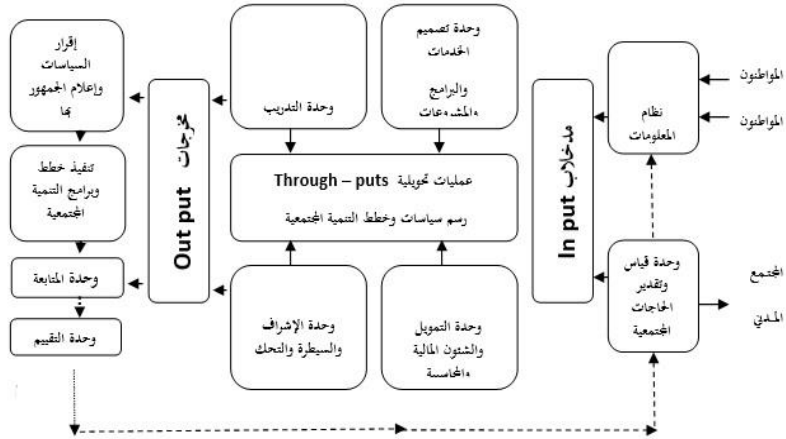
إقرار السياسات وإعلام الجمهور بها

تنفيذ خطط وبرامج التنمية المجتمعية

وحدة المتابعة

وحدة التقييم

Out put مخرجات

وحدة التدريب

وحدة تصميم الخدمات والبرامج والمشروعات

عمليات تحويلية Through – puts

رسم سياسات وخطط التنمية المجتمعية

وحدة الإشراف والسيطرة والتحك

وحدة التمويل والشئون المالية والمحاسبة

In put مدخلات

نظام المعلومات

وحدة قياس وتقدير الحاجات المجتمعية

المواطنون

المواطنون

المجتمع المدني